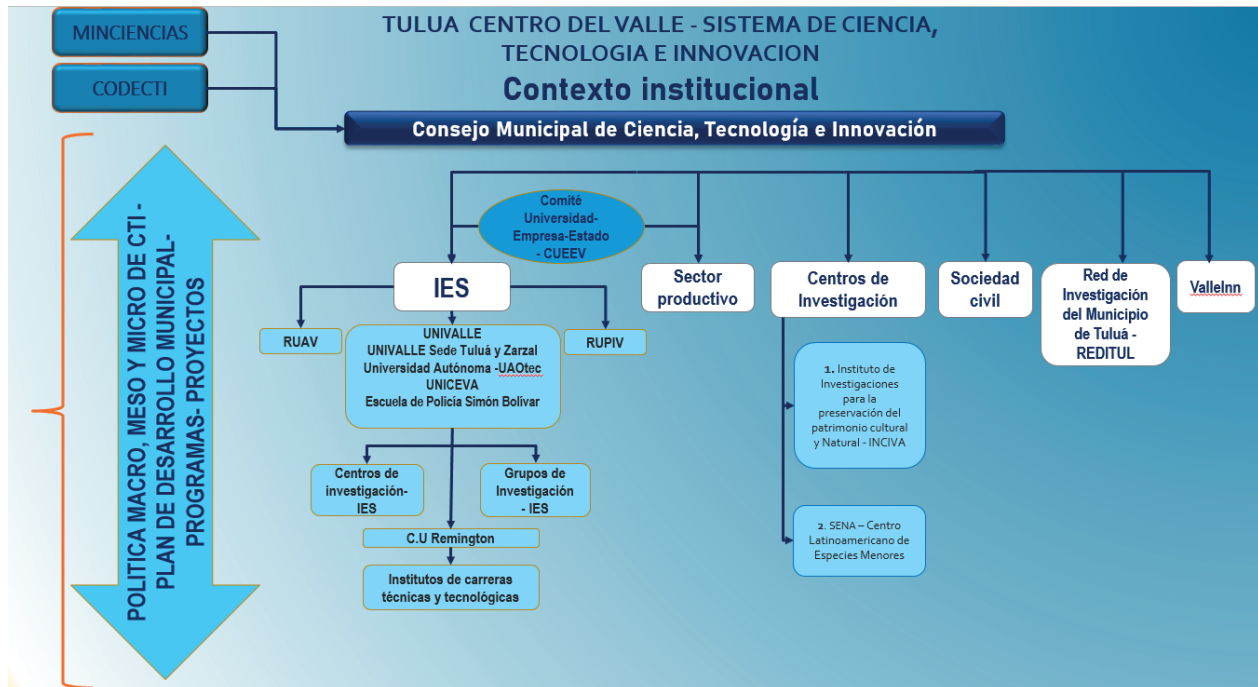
MINCIENCIAS

CODECTI

TULUA CENTRO DEL VALLE - SISTEMA DE CIENCIA, TECNOLOGIA E INNOVACION

Contexto institucional

Consejo Municipal de Ciencia, Tecnología e Innovación

POLITICA MACRO, MESO Y MICRO DE CTI - PLAN DE DESARROLLO MUNICIPAL- PROGRAMAS- PROYECTOS

Comité Universidad-Empresa-Estado - CUEEV

IES

Sector productivo

Centros de Investigación

Sociedad civil

Red de Investigación del Municipio de Tuluá - REDITUL

ValleInn

RUAV

UNIVALLE
UNIVALLE Sede Tuluá y Zarzal
Universidad Autónoma -UAOtec
UNICEVA
Escuela de Policía Simón Bolívar

RUPIV

Centros de investigación- IES

Grupos de Investigación - IES

C.U Remington

Institutos de carreras técnicas y tecnológicas

1. Instituto de Investigaciones para la preservación del patrimonio cultural y Natural - INCIVA

2. SENA – Centro Latinoamericano de Especies Menores